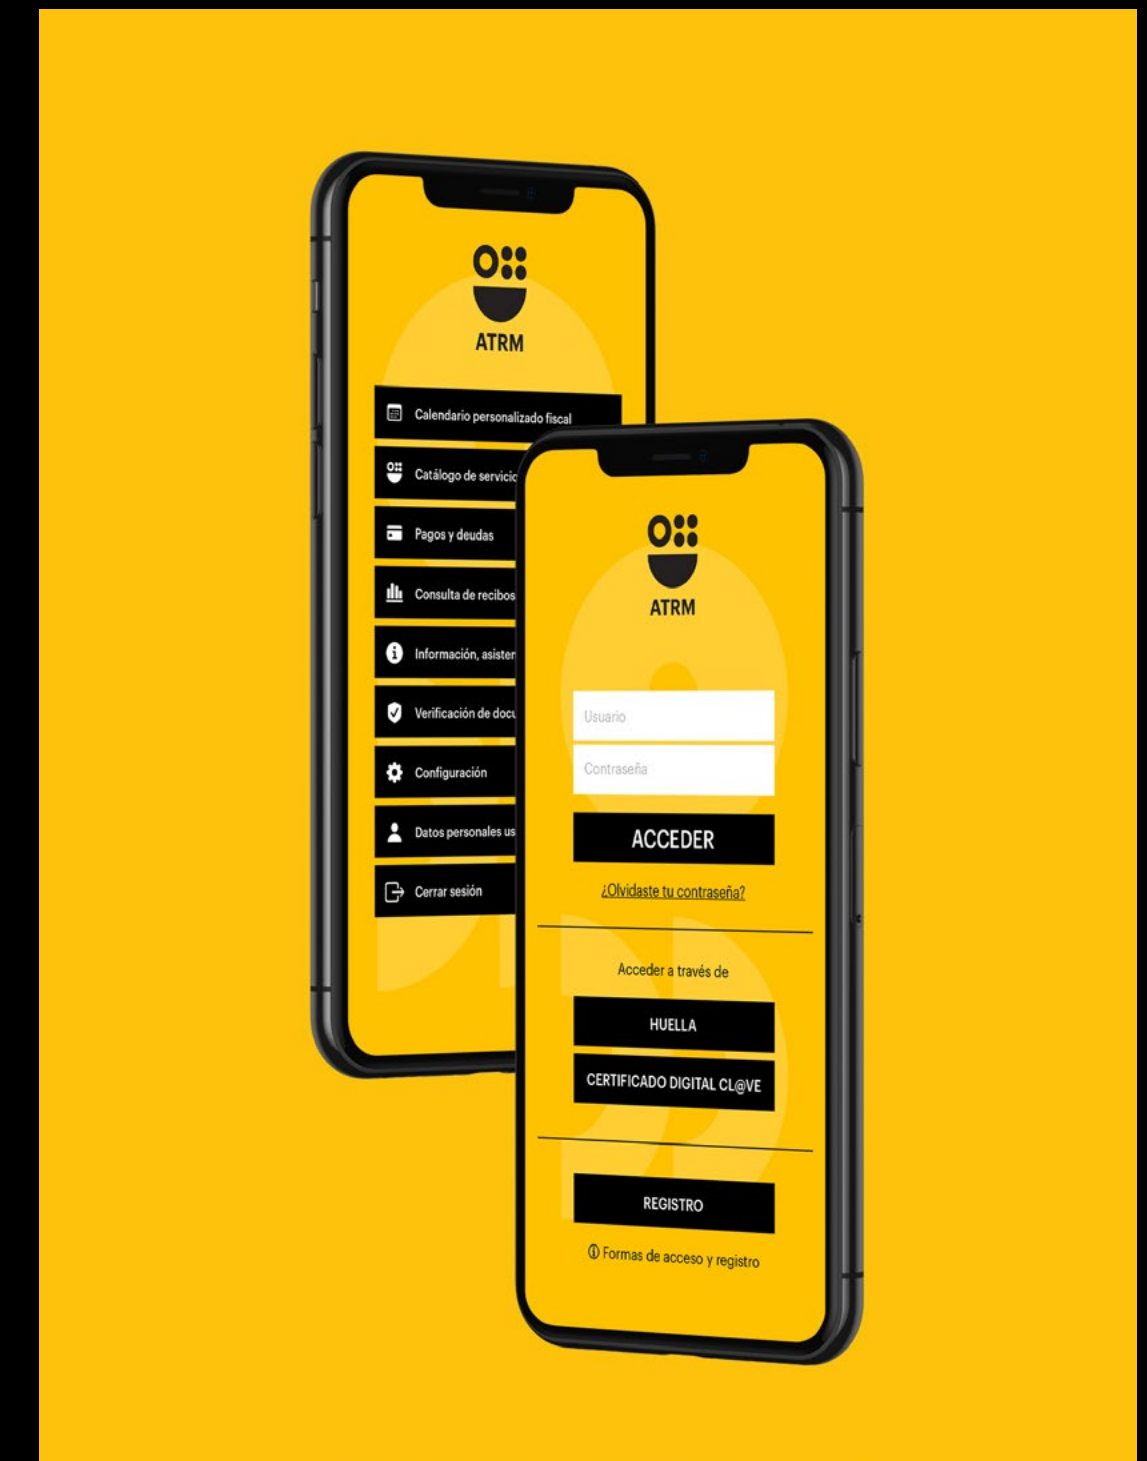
ATRM

Calendario personalizado fiscal

Catálogo de servicio

Pagos y deudas

Consulta de recibos

Información, asister

Verificación de docu

Configuración

Datos personales us

Cerrar sesión

ATRM

Usuario

Contraseña

ACCEDER

¿Olvidaste tu contraseña?

Acceder a través de

HUELLA

CERTIFICADO DIGITAL CL@VE

REGISTRO

ⓘ Formas de acceso y registro